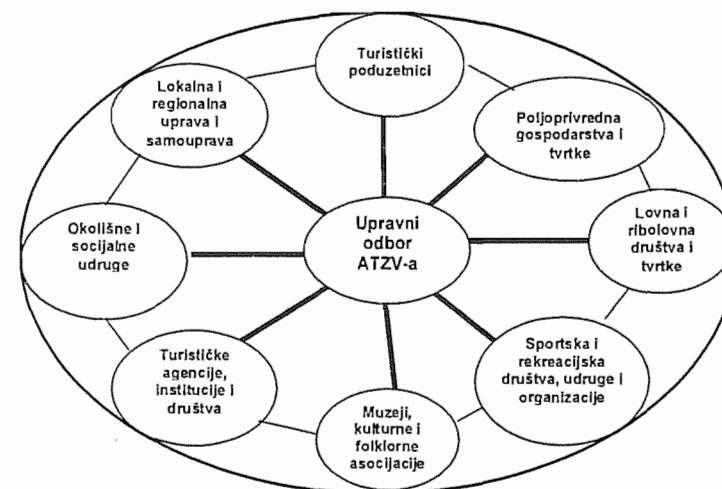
Turistički poduzetnici

Poljoprivredna gospodarstva i tvrtke

Lovna i ribolovna društva i tvrtke

Sportska i rekreacijska društva, udruge i organizacije

Muzeji, kulturne i folklorne asocijacije

Turističke agencije, institucije i društva

Okolišne i socijalne udruge

Lokalna i regionalna uprava i samouprava

Upravni odbor ATZV-a